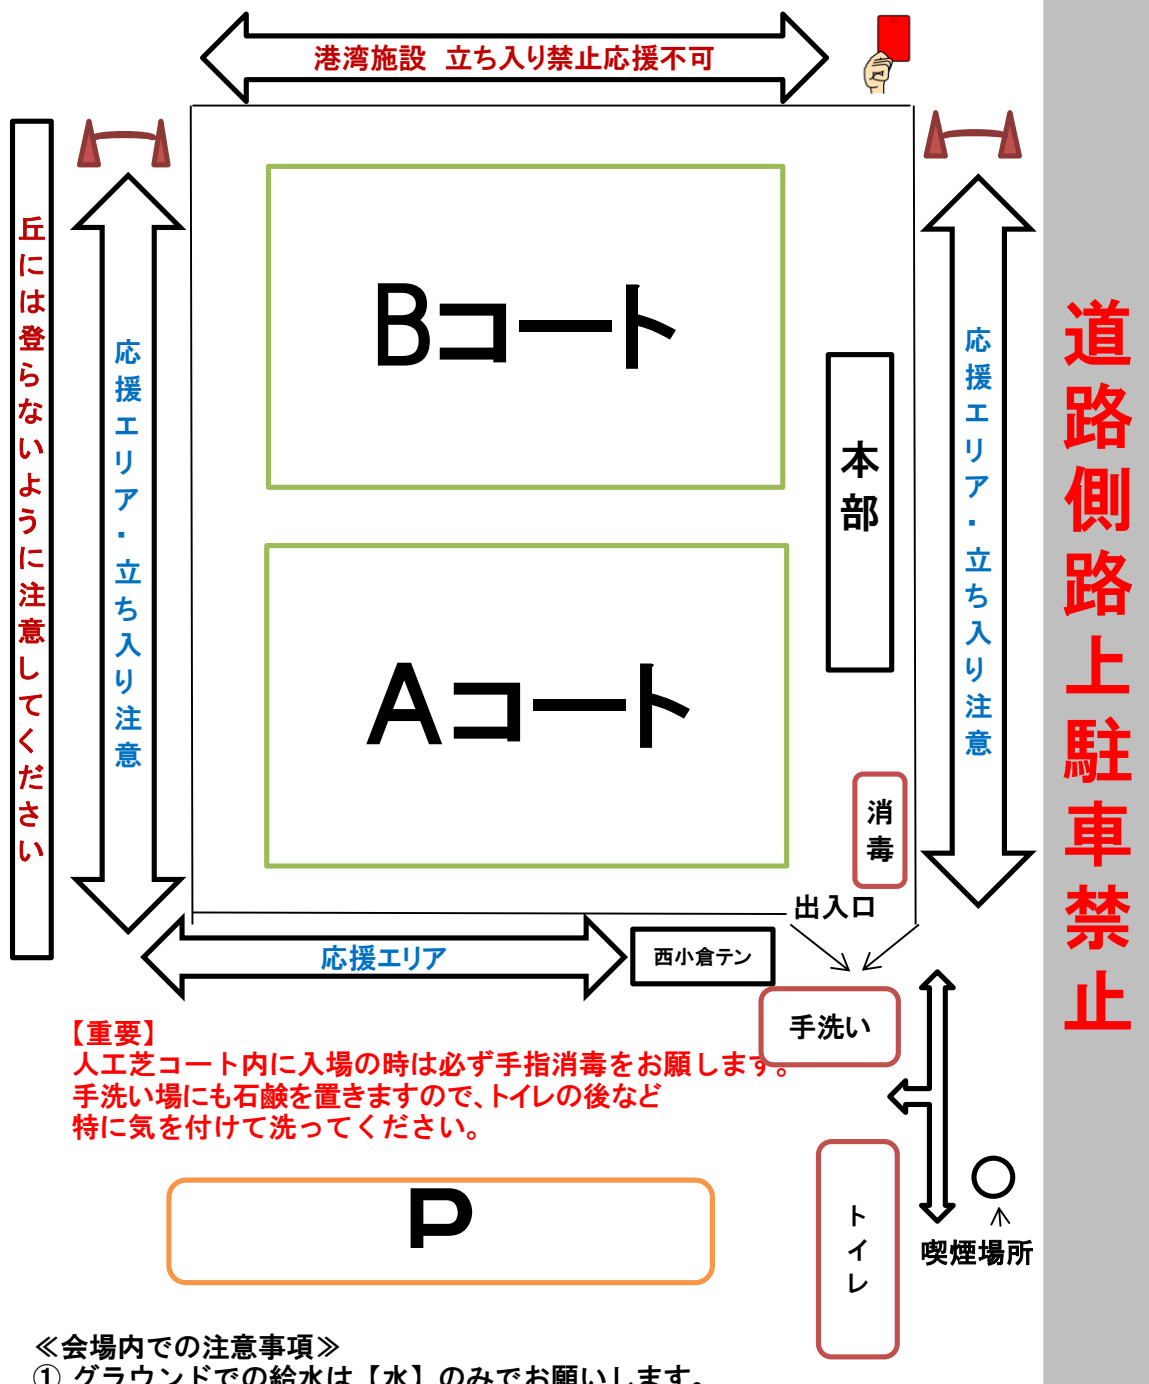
港湾施設　立ち入り禁止応援不可

丘には登らないように注意してください

応援エリア・立ち入り注意

Bコート

本部

Aコート

応援エリア・立ち入り注意

道路側路上駐車禁止

消毒

出入口

応援エリア

西小倉テン

手洗い

【重要】
人工芝コート内に入場の時は必ず手指消毒をお願します。
手洗い場にも石鹸を置きますので、トイレの後など
特に気を付けて洗ってください。

P

トイレ

喫煙場所

≪会場内での注意事項≫
① グラウンドでの給水は【水】のみでお願いします。